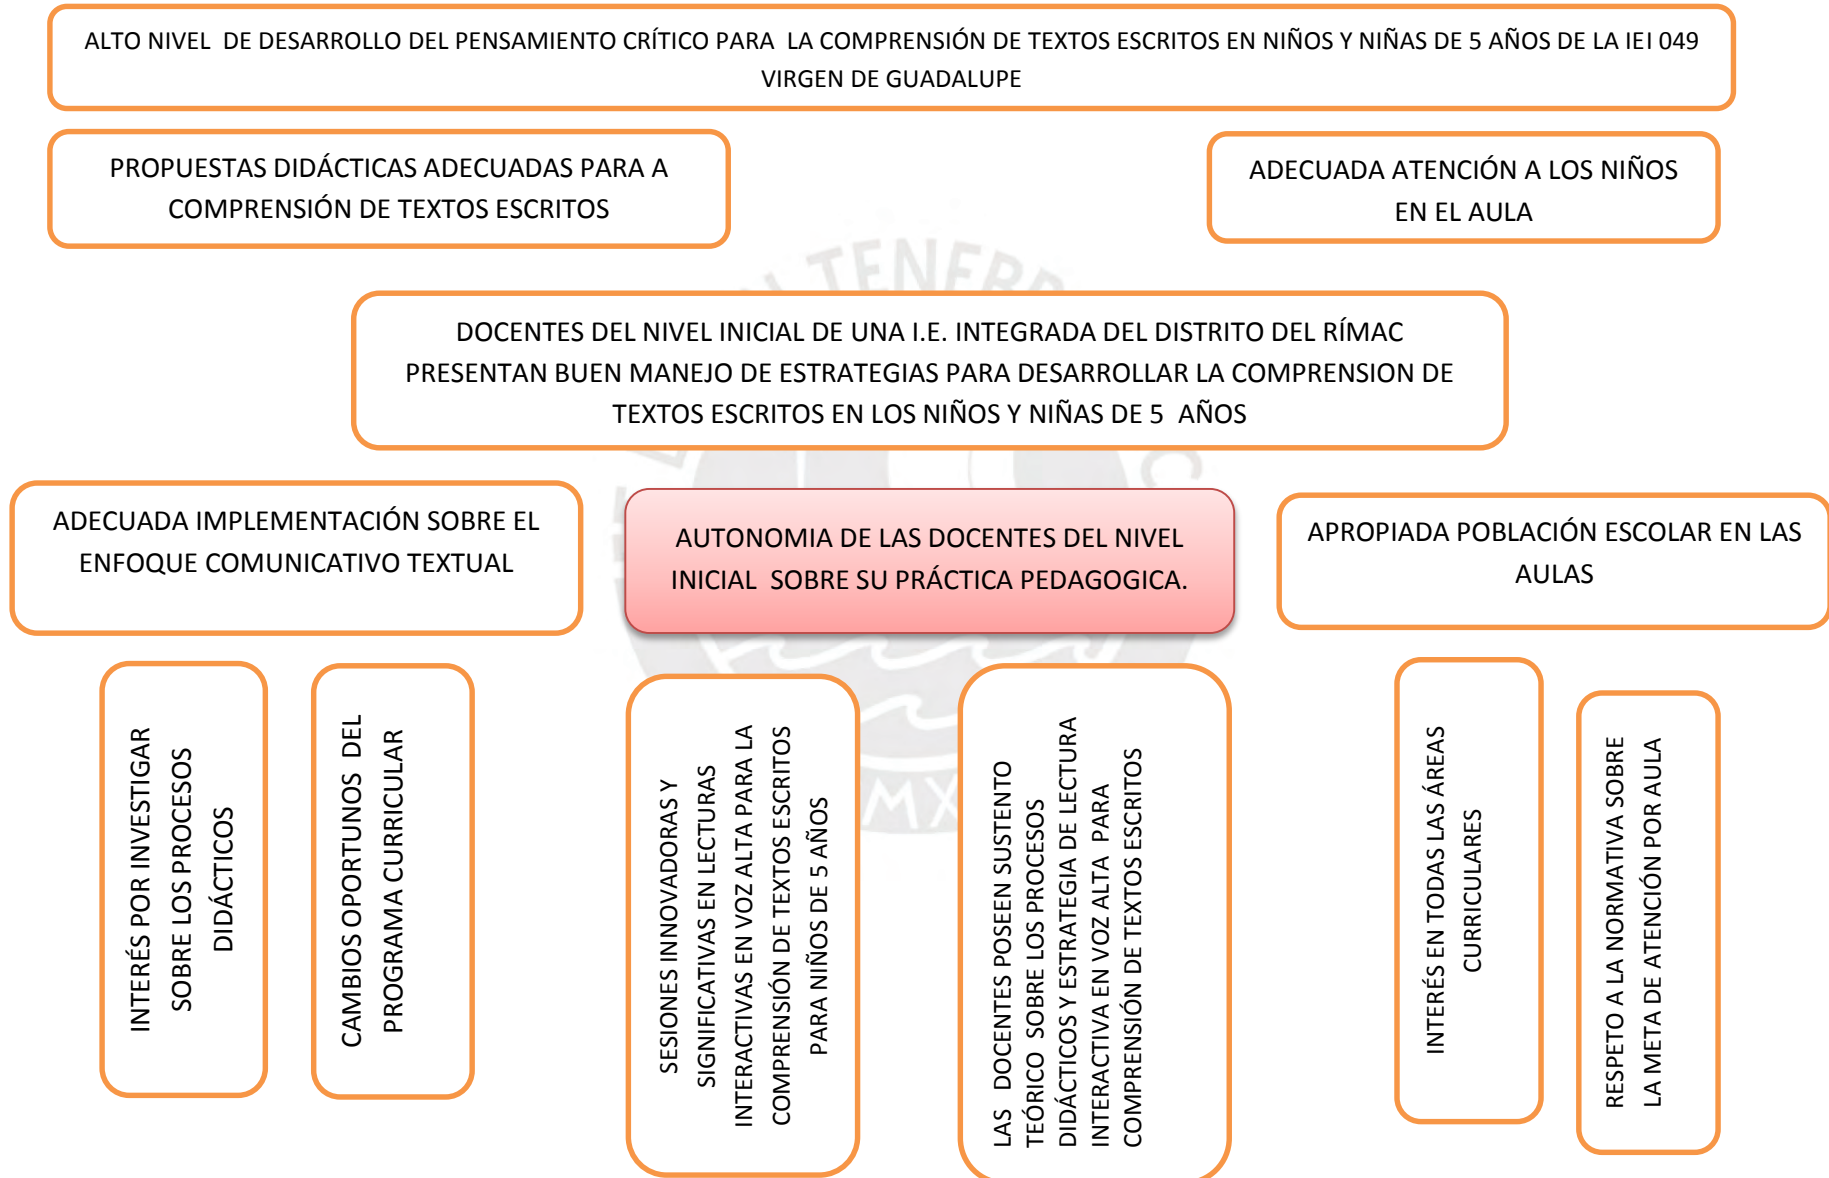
ALTO NIVEL DE DESARROLLO DEL PENSAMIENTO CRÍTICO PARA LA COMPRENSIÓN DE TEXTOS ESCRITOS EN NIÑOS Y NIÑAS DE 5 AÑOS DE LA IEI 049 VIRGEN DE GUADALUPE

PROPUESTAS DIDÁCTICAS ADECUADAS PARA A COMPRENSIÓN DE TEXTOS ESCRITOS

ADECUADA ATENCIÓN A LOS NIÑOS EN EL AULA

DOCENTES DEL NIVEL INICIAL DE UNA I.E. INTEGRADA DEL DISTRITO DEL RÍMAC PRESENTAN BUEN MANEJO DE ESTRATEGIAS PARA DESARROLLAR LA COMPRENSION DE TEXTOS ESCRITOS EN LOS NIÑOS Y NIÑAS DE 5 AÑOS

ADECUADA IMPLEMENTACIÓN SOBRE EL ENFOQUE COMUNICATIVO TEXTUAL

AUTONOMIA DE LAS DOCENTES DEL NIVEL INICIAL SOBRE SU PRÁCTICA PEDAGOGICA.

APROPIADA POBLACIÓN ESCOLAR EN LAS AULAS

INTERÉS POR INVESTIGAR SOBRE LOS PROCESOS DIDÁCTICOS

CAMBIOS OPORTUNOS DEL PROGRAMA CURRICULAR

SESIONES INNOVADORAS Y SIGNIFICATIVAS EN LECTURAS INTERACTIVAS EN VOZ ALTA PARA LA COMPRENSIÓN DE TEXTOS ESCRITOS PARA NIÑOS DE 5 AÑOS

LAS DOCENTES POSEEN SUSTENTO TEÓRICO SOBRE LOS PROCESOS DIDÁCTICOS Y ESTRATEGIA DE LECTURA INTERACTIVA EN VOZ ALTA PARA COMPRENSIÓN DE TEXTOS ESCRITOS

INTERÉS EN TODAS LAS ÁREAS CURRICULARES

RESPETO A LA NORMATIVA SOBRE LA META DE ATENCIÓN POR AULA